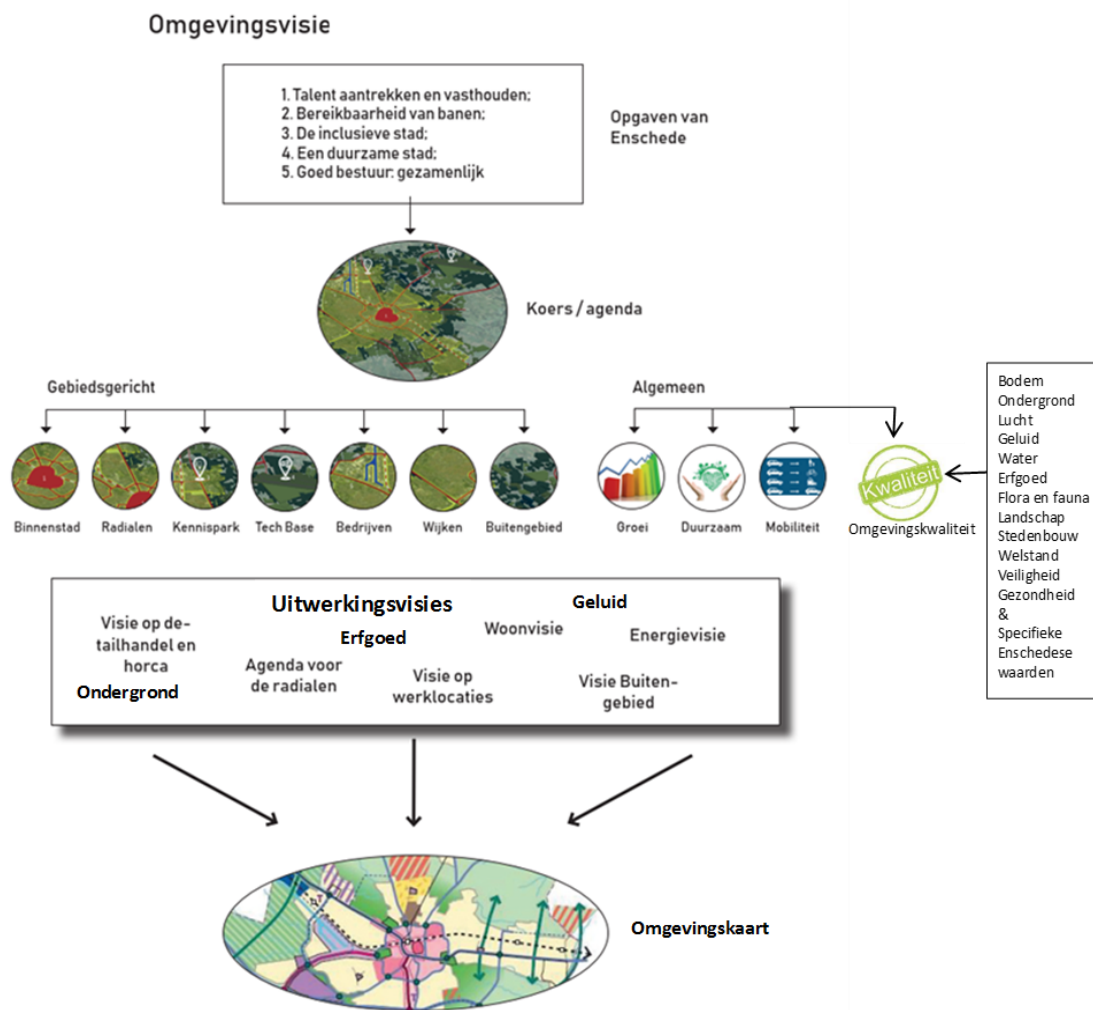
Omgevingsvisie

1. Talent aantrekken en vasthouden;
2. Bereikbaarheid van banen;
3. De inclusieve stad;
4. Een duurzame stad;
5. Goed bestuur: gezamenlijk

Opgaven van Enschede

Koers / agenda

Gebiedsgericht

Binnenstad Radialen Kennispark Tech Base Bedrijven Wijken Buitengebied

Algemeen

Groei Duurzaam Mobiliteit

Kwaliteit
Omgevingskwaliteit

Bodem
Ondergrond
Lucht
Geluid
Water
Erfgoed
Flora en fauna
Landschap
Stedenbouw
Welstand
Veiligheid
Gezondheid
&
Specifieke Enschedese waarden

Uitwerkingsvisies

Visie op detailhandel en horca
Ondergrond
Agenda voor de radialen
Erfgoed
Woonvisie
Visie op werklocaties
Geluid
Energievisie
Visie Buitengebied

Omgevingskaart